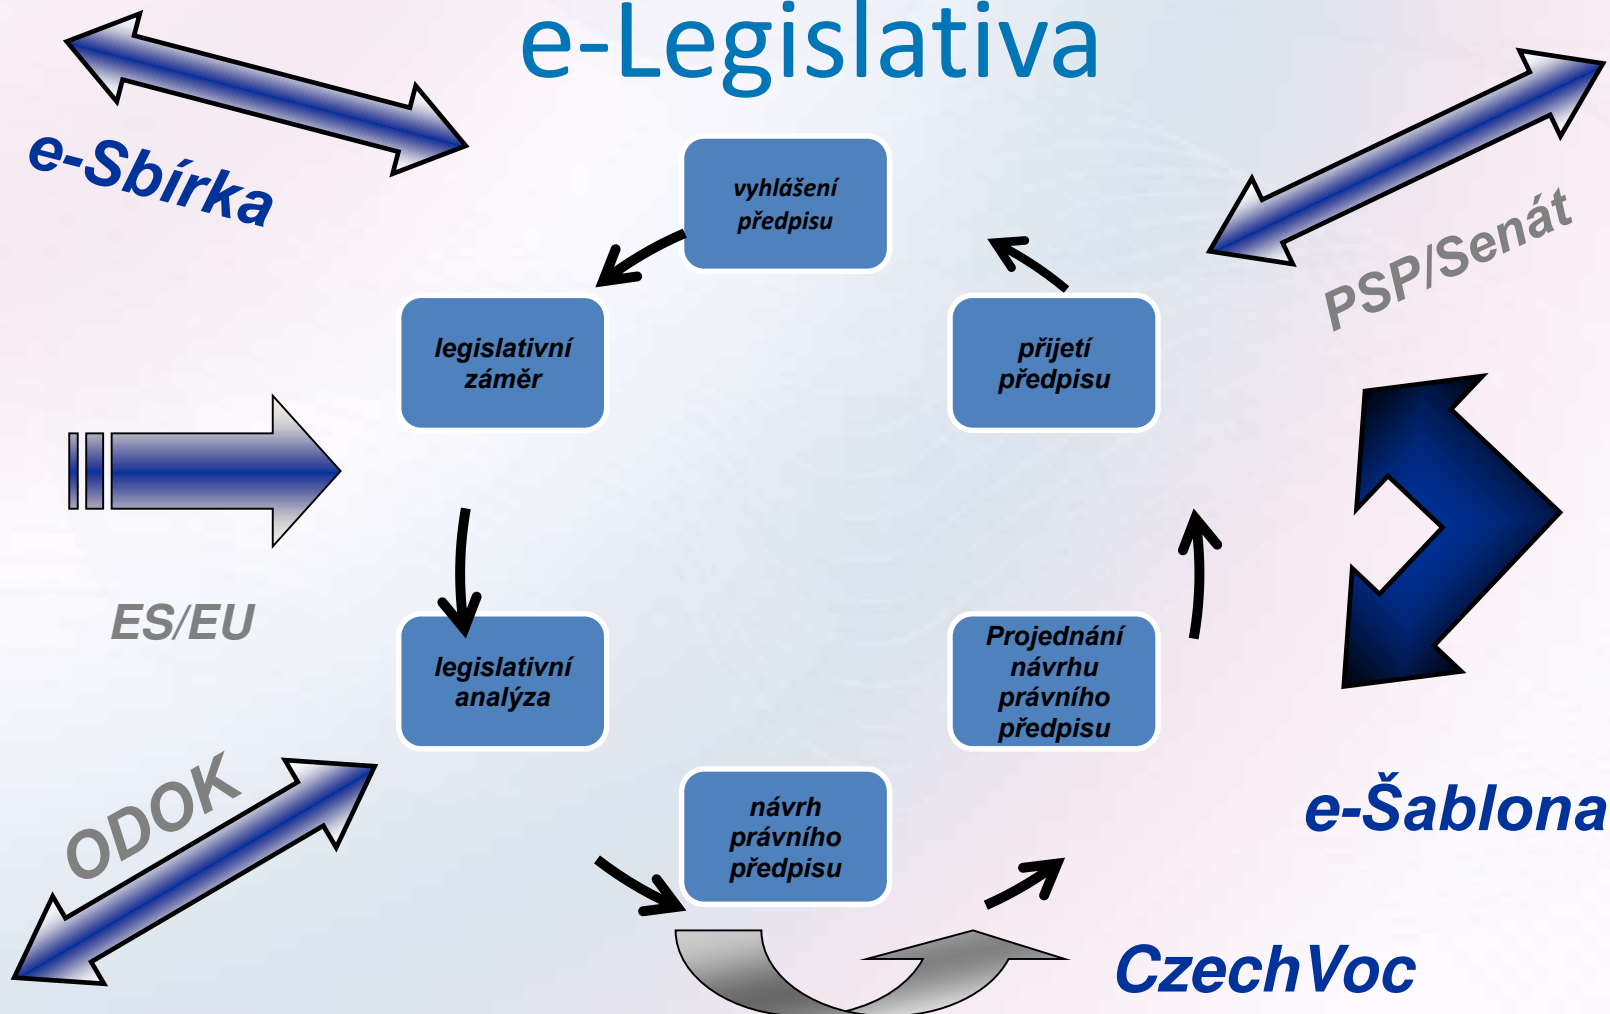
e-Legislativa

e-Sbírka

PSP/Senát

vyhlášení předpisu

legislativní záměr

přijetí předpisu

ES/EU

legislativní analýza

Projednání návrhu právního předpisu

návrh právního předpisu

ODOK

e-Šablona

CzechVoc